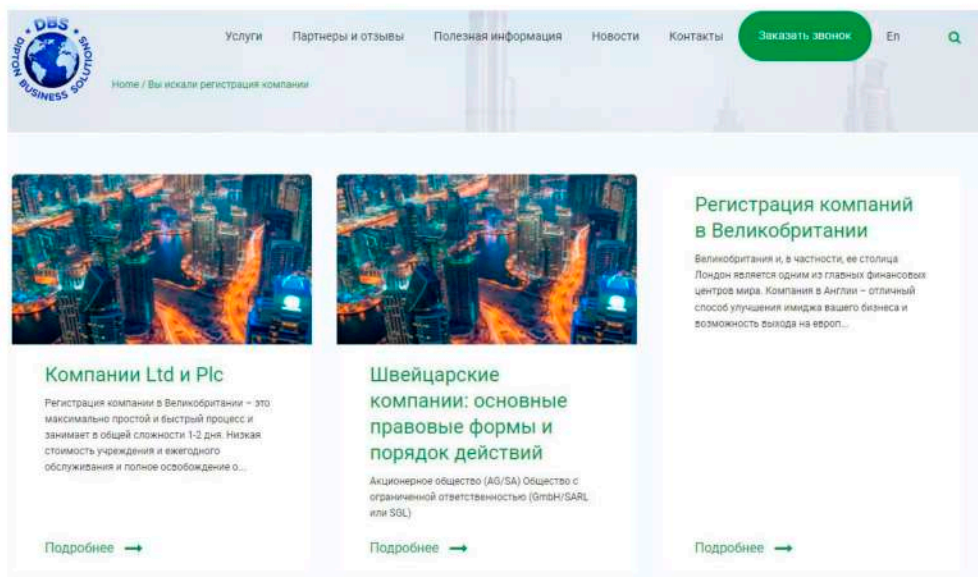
DBS
DIPTON BUSINESS SOLUTIONS

Услуги Партнеры и отзывы Полезная информация Новости Контакты Заказать звонок En

Home / Вы искали регистрация компании

Компании Ltd и Plc

Регистрация компании в Великобритании – это максимально простой и быстрый процесс и занимает в общей сложности 1-2 дня. Низкая стоимость учреждения и ежегодного обслуживания и полное освобождение о...

Подробнее

Швейцарские компании: основные правовые формы и порядок действий

Акционерное общество (AG/SA) Общество с ограниченной ответственностью (GmbH/SARL или SGL)

Подробнее

Регистрация компаний в Великобритании

Великобритания и, в частности, ее столица Лондон является одним из главных финансовых центров мира. Компания в Англии – отличный способ улучшения имиджа вашего бизнеса и возможность выхода на европ...

Подробнее